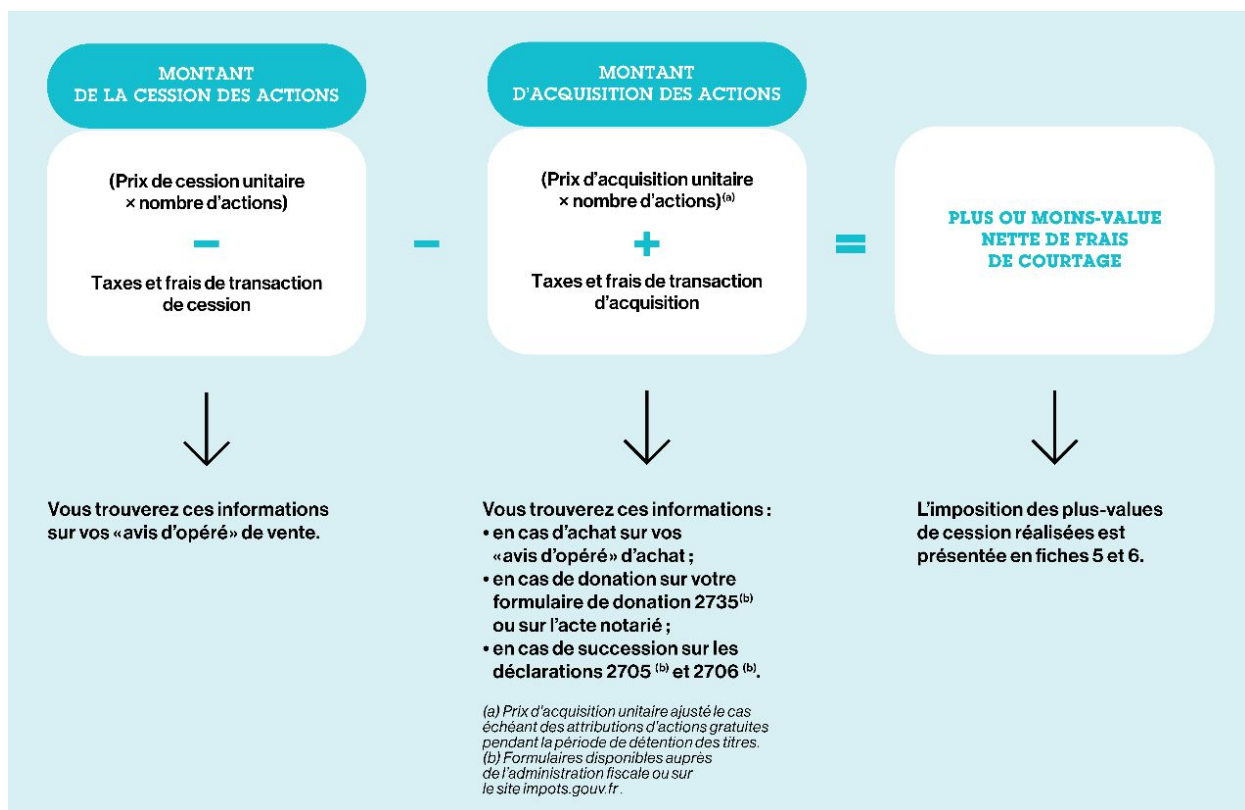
MONTANT DE LA CESSION DES ACTIONS

(Prix de cession unitaire × nombre d'actions)

−

Taxes et frais de transaction de cession

−

MONTANT D'ACQUISITION DES ACTIONS

(Prix d'acquisition unitaire × nombre d'actions)$^{(a)}$

+

Taxes et frais de transaction d'acquisition

=

PLUS OU MOINS-VALUE NETTE DE FRAIS DE COURTAGE

Vous trouverez ces informations sur vos «avis d'opéré» de vente.

Vous trouverez ces informations :
• en cas d'achat sur vos «avis d'opéré» d'achat ;
• en cas de donation sur votre formulaire de donation 2735$^{(b)}$ ou sur l'acte notarié ;
• en cas de succession sur les déclarations 2705 $^{(b)}$ et 2706 $^{(b)}$.

(a) Prix d'acquisition unitaire ajusté le cas échéant des attributions d'actions gratuites pendant la période de détention des titres.
(b) Formulaires disponibles auprès de l'administration fiscale ou sur le site impots.gouv.fr.

L'imposition des plus-values de cession réalisées est présentée en fiches 5 et 6.